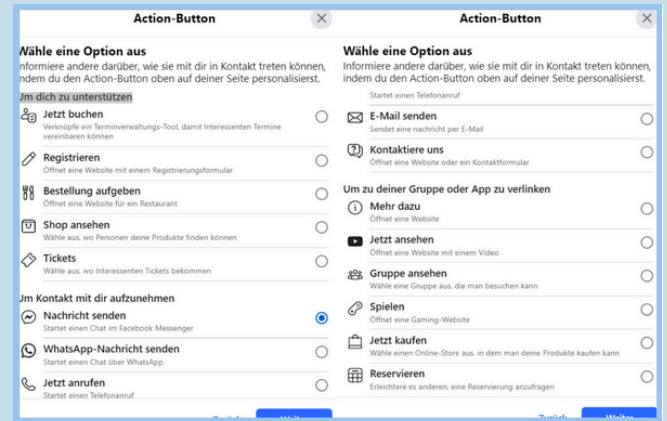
Action-Button

Wähle eine Option aus
nformiere andere darüber, wie sie mit dir in Kontakt treten können, ndem du den Action-Button oben auf deiner Seite personalisierst.

Jm dich zu unterstützen

Jetzt buchen
Verknüpfe ein Terminverwaltungs-Tool, damit Interessenten Termine vereinbaren können

Registrieren
Öffnet eine Website mit einem Registrierungsformular

Bestellung aufgeben
Öffnet eine Website für ein Restaurant

Shop ansehen
Wähle aus, wo Personen deine Produkte finden können

Tickets
Wähle aus, wo Interessenten Tickets bekommen

Jm Kontakt mit dir aufzunehmen

Nachricht senden
Startet einen Chat im Facebook Messenger

WhatsApp-Nachricht senden
Startet einen Chat über WhatsApp

Jetzt anrufen
Startet einen Telefonanruf

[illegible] Weiter

Action-Button

Wähle eine Option aus
Informiere andere darüber, wie sie mit dir in Kontakt treten können, indem du den Action-Button oben auf deiner Seite personalisierst.

Startet einen Telefonanruf

E-Mail senden
Sendet eine Nachricht per E-Mail

Kontaktiere uns
Öffnet eine Website oder ein Kontaktformular

Um zu deiner Gruppe oder App zu verlinken

Mehr dazu
Öffnet eine Website

Jetzt ansehen
Öffnet eine Website mit einem Video

Gruppe ansehen
Wähle eine Gruppe aus, die man besuchen kann

Spielen
Öffnet eine Gaming-Website

Jetzt kaufen
Wähle einen Online-Store aus, in dem man deine Produkte kaufen kann

Reservieren
Erleichtere es anderen, eine Reservierung anzufragen

Zurück Weiter